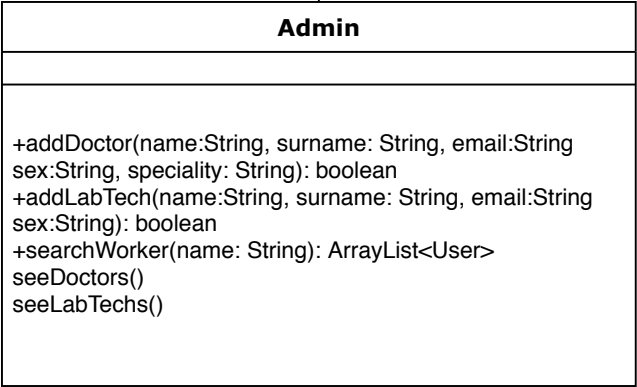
Admin

+addDoctor(name:String, surname: String, email:String sex:String, speciality: String): boolean
+addLabTech(name:String, surname: String, email:String sex:String): boolean
+searchWorker(name: String): ArrayList<User>
seeDoctors()
seeLabTechs()